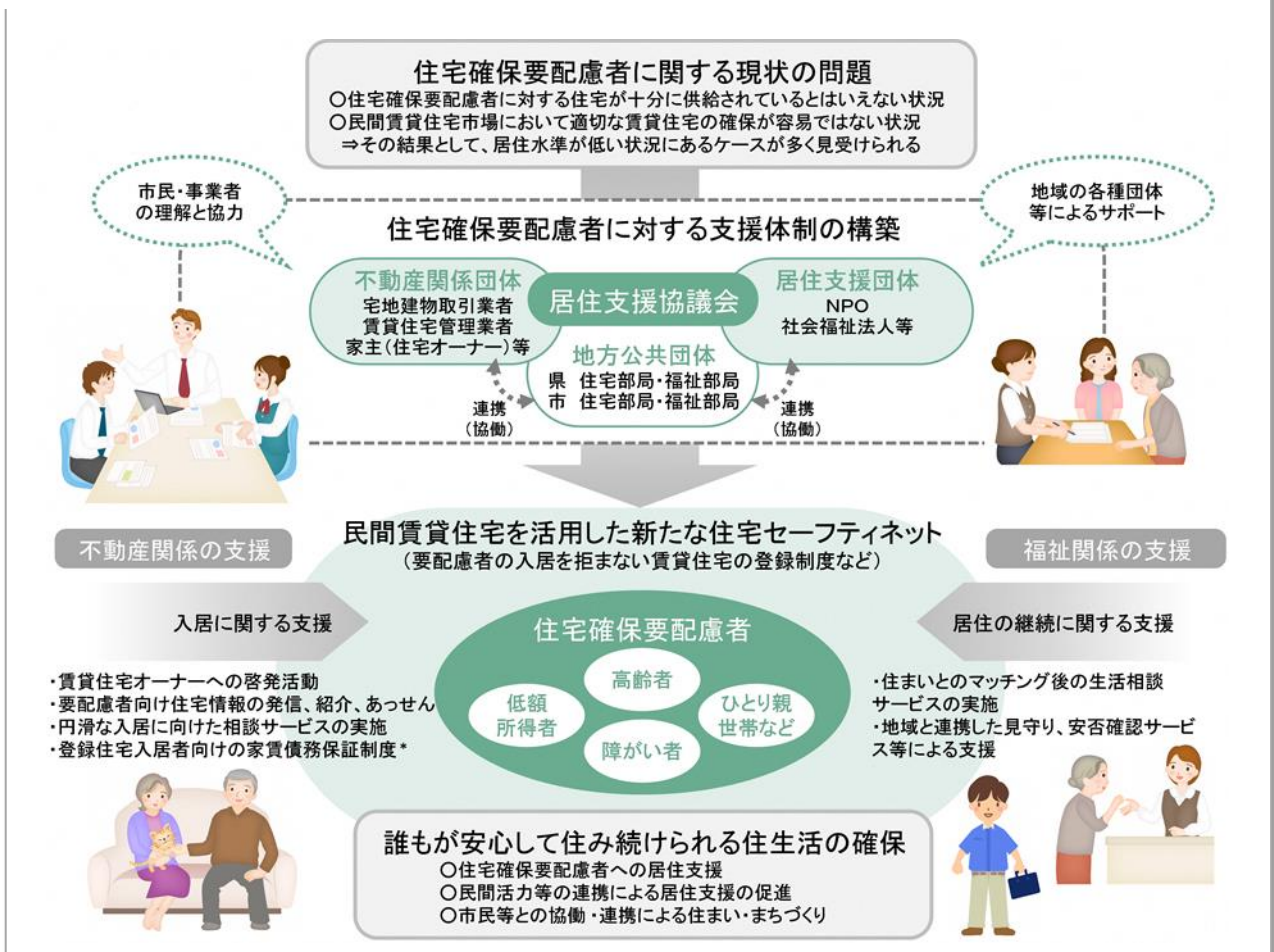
住宅確保要配慮者に関する現状の問題
○住宅確保要配慮者に対する住宅が十分に供給されているとはいえない状況
○民間賃貸住宅市場において適切な賃貸住宅の確保が容易ではない状況
⇒その結果として、居住水準が低い状況にあるケースが多く見受けられる

市民・事業者の理解と協力

地域の各種団体等によるサポート

住宅確保要配慮者に対する支援体制の構築

不動産関係団体
宅地建物取引業者
賃貸住宅管理業者
家主（住宅オーナー）等

居住支援協議会

居住支援団体
NPO
社会福祉法人等

地方公共団体
県 住宅部局・福祉部局
市 住宅部局・福祉部局

連携（協働）

連携（協働）

民間賃貸住宅を活用した新たな住宅セーフティネット
（要配慮者の入居を拒まない賃貸住宅の登録制度など）

不動産関係の支援

福祉関係の支援

入居に関する支援

居住の継続に関する支援

住宅確保要配慮者
高齢者
低額所得者
ひとり親世帯など
障がい者

・賃貸住宅オーナーへの啓発活動
・要配慮者向け住宅情報の発信、紹介、あっせん
・円滑な入居に向けた相談サービスの実施
・登録住宅入居者向けの家賃債務保証制度＊

・住まいとのマッチング後の生活相談サービスの実施
・地域と連携した見守り、安否確認サービス等による支援

誰もが安心して住み続けられる住生活の確保
○住宅確保要配慮者への居住支援
○民間活力等の連携による居住支援の促進
○市民等との協働・連携による住まい・まちづくり